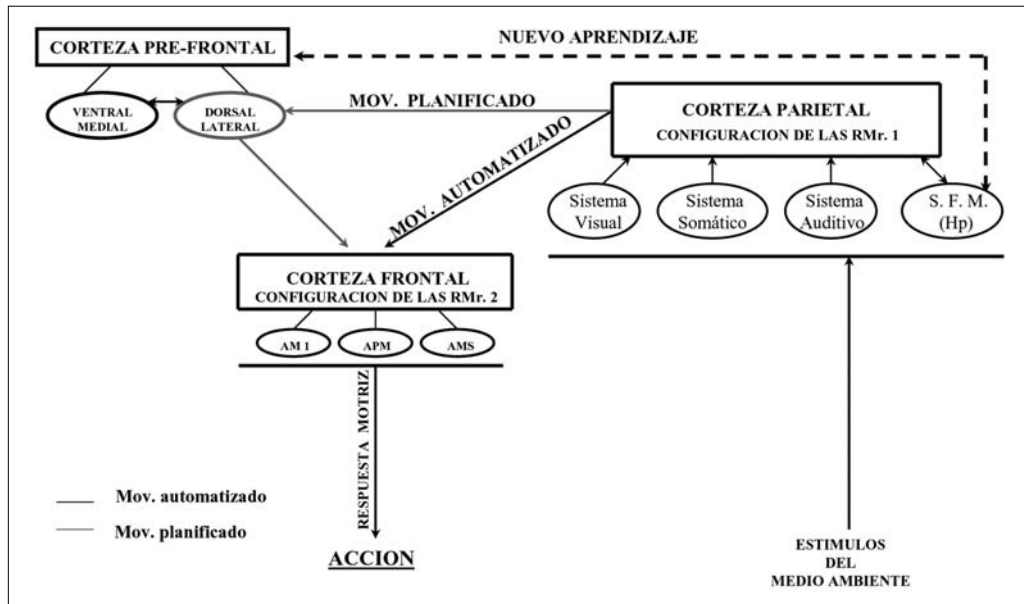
CORTEZA PRE-FRONTAL

NUEVO APRENDIZAJE

VENTRAL MEDIAL

DORSAL LATERAL

MOV. PLANIFICADO

CORTEZA PARIETAL
CONFIGURACION DE LAS RMr. 1

MOV. AUTOMATIZADO

Sistema Visual

Sistema Somático

Sistema Auditivo

S. F. M. (Hp)

CORTEZA FRONTAL
CONFIGURACION DE LAS RMr. 2

AM 1

APM

AMS

RESPUESTA MOTRIZ

Mov. automatizado

Mov. planificado

ACCION

ESTIMULOS DEL MEDIO AMBIENTE